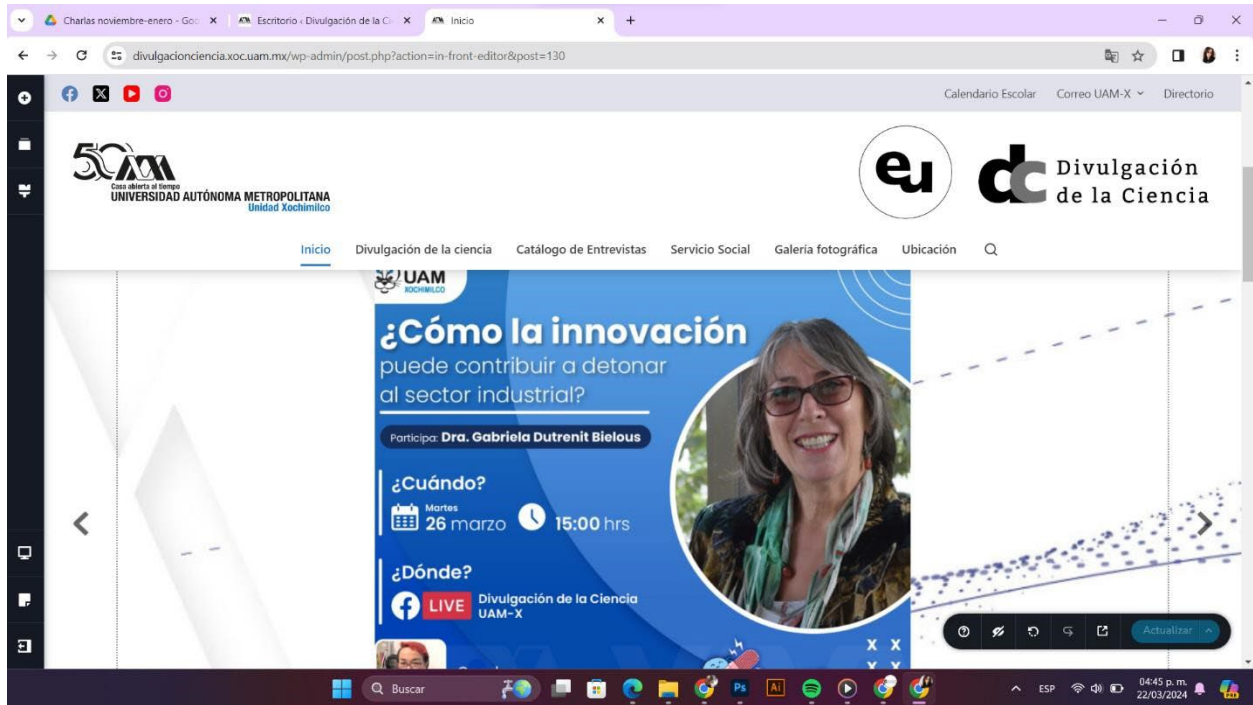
Charlas noviembre-enero - Goo ✕ Escritorio ‹ Divulgación de la C ✕ Inicio ✕ +

divulgacionciencia.xoc.uam.mx/wp-admin/post.php?action=in-front-editor&post=130

Calendario Escolar Correo UAM-X Directorio

50 UAM Casa abierta al tiempo UNIVERSIDAD AUTÓNOMA METROPOLITANA Unidad Xochimilco

eu

dc Divulgación de la Ciencia

Inicio Divulgación de la ciencia Catálogo de Entrevistas Servicio Social Galería fotográfica Ubicación

UAM XOCHIMILCO

¿Cómo la innovación puede contribuir a detonar al sector industrial?

Participa: Dra. Gabriela Dutrenit Bielous

¿Cuándo?

Martes 26 marzo 15:00 hrs

¿Dónde?

LIVE Divulgación de la Ciencia UAM-X

Actualizar

Buscar

ESP 04:45 p. m. 22/03/2024